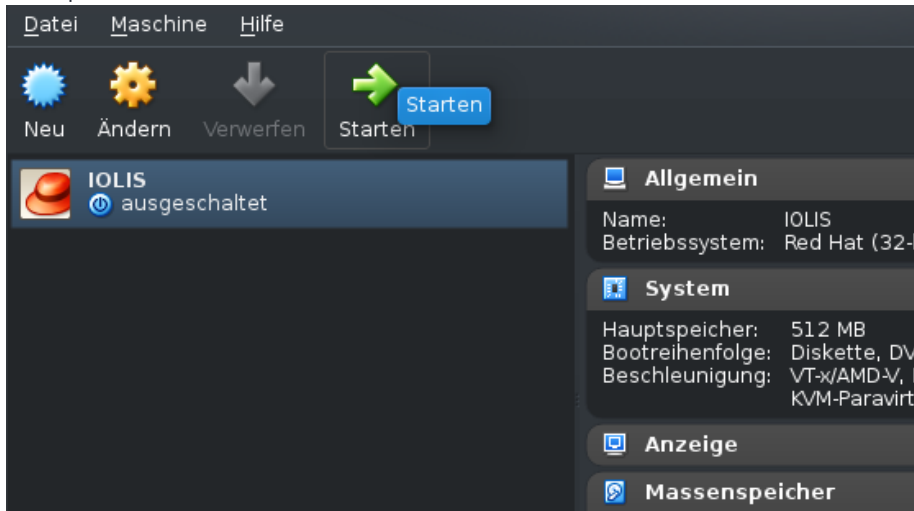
Datei Maschine Hilfe

Neu Ändern Verwerfen Starten Starten

IOLIS
ausgeschaltet

Allgemein

Name: IOLIS
Betriebssystem: Red Hat (32-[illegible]

System

Hauptspeicher: 512 MB
Bootreihenfolge: Diskette, DV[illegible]
Beschleunigung: VT-x/AMD-V, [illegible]
KVM-Paravirt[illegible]

Anzeige

Massenspeicher